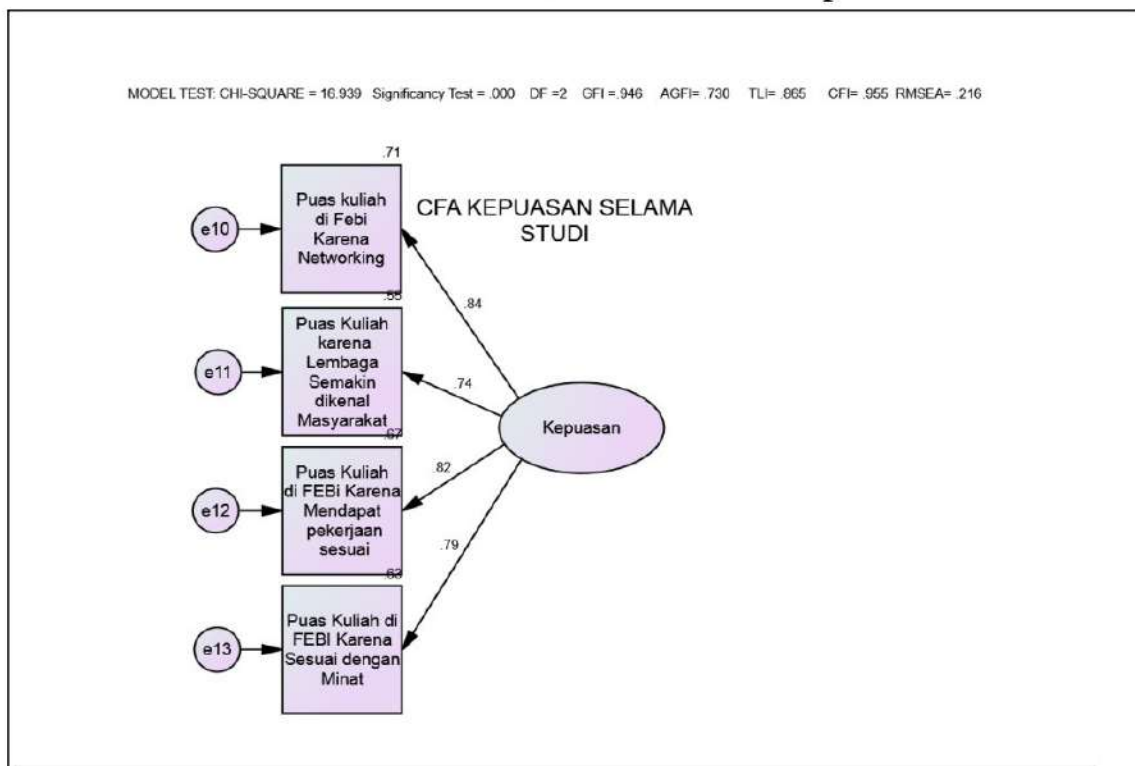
MODEL TEST: CHI-SQUARE = 16.939 Significancy Test = .000 DF =2 GFI =.946 AGFI= .730 TLI= .865 CFI= .955 RMSEA= .216

CFA KEPUASAN SELAMA STUDI

.71

e10

Puas kuliah di Febi Karena Networking

.84

.55

e11

Puas Kuliah karena Lembaga Semakin dikenal Masyarakat

.74

Kepuasan

.67

.82

e12

Puas Kuliah di FEBi Karena Mendapat pekerjaan sesuai

.79

.63

e13

Puas Kuliah di FEBI Karena Sesuai dengan Minat